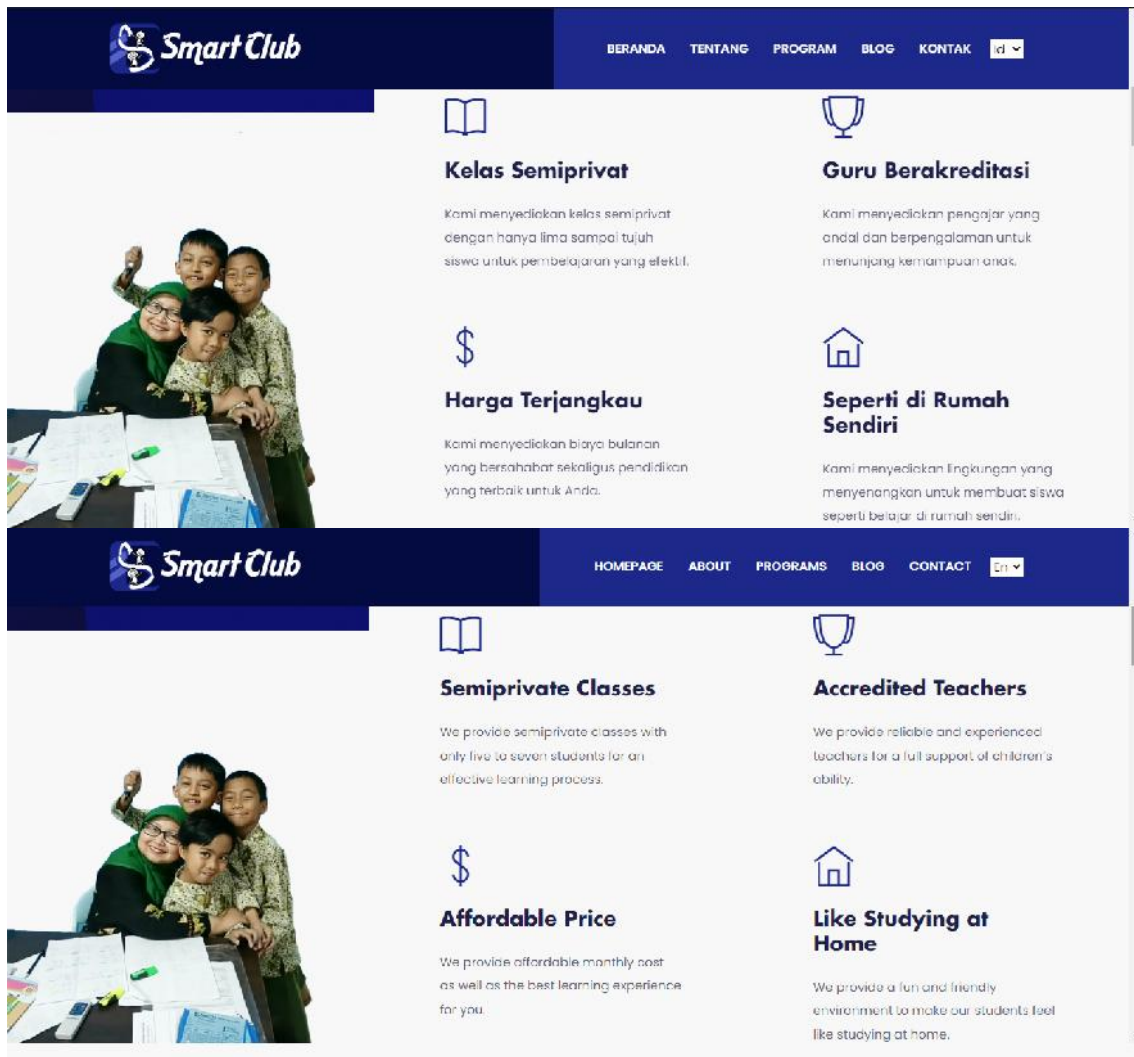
Smart Club

BERANDA TENTANG PROGRAM BLOG KONTAK id

Kelas Semiprivat

Kami menyediakan kelas semiprivat dengan hanya lima sampai tujuh siswa untuk pembelajaran yang efektif.

Guru Berakreditasi

Kami menyediakan pengajar yang andal dan berpengalaman untuk menunjang kemampuan anak.

Harga Terjangkau

Kami menyediakan biaya bulanan yang bersahabat sekaligus pendidikan yang terbaik untuk Anda.

Seperti di Rumah Sendiri

Kami menyediakan lingkungan yang menyenangkan untuk membuat siswa seperti belajar di rumah sendiri.

Smart Club

HOMEPAGE ABOUT PROGRAMS BLOG CONTACT En

Semiprivate Classes

We provide semiprivate classes with only five to seven students for an effective learning process.

Accredited Teachers

We provide reliable and experienced teachers for a full support of children's ability.

Affordable Price

We provide affordable monthly cost as well as the best learning experience for you.

Like Studying at Home

We provide a fun and friendly environment to make our students feel like studying at home.